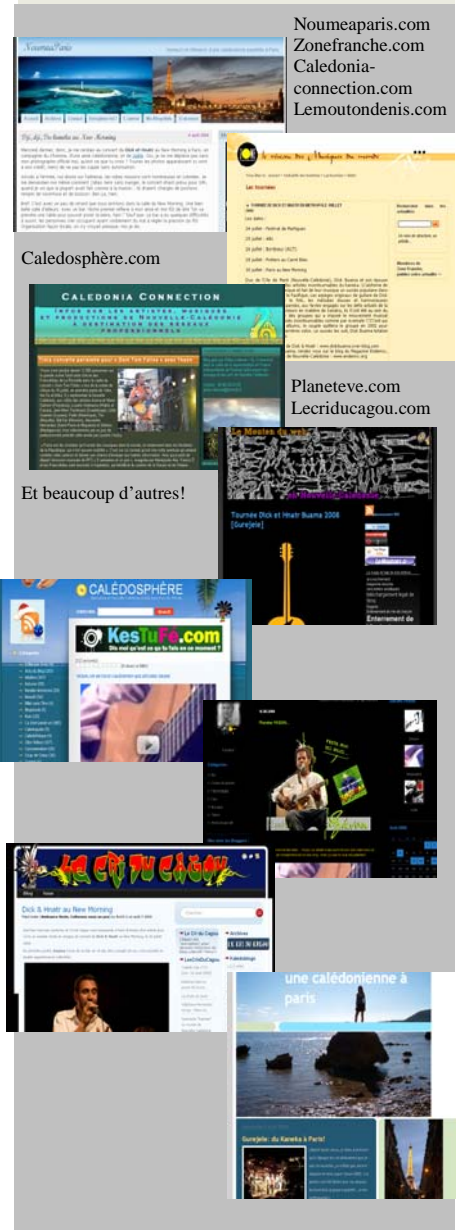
Noumeaparis.com
Zonefranche.com
Caledonia-connection.com
Lemoutondenis.com

Caledosphère.com

Planeteve.com
Lecriducagou.com

Et beaucoup d'autres!

CALEDONIA CONNECTION

CALÉDOSPHÈRE

KesTuFé.com

Le Cri Du Cagou

Dick & Hnatr au New Morning

une calédonienne à paris

Tournée Dick et Hnatr Buama 2008 [Gurejele]